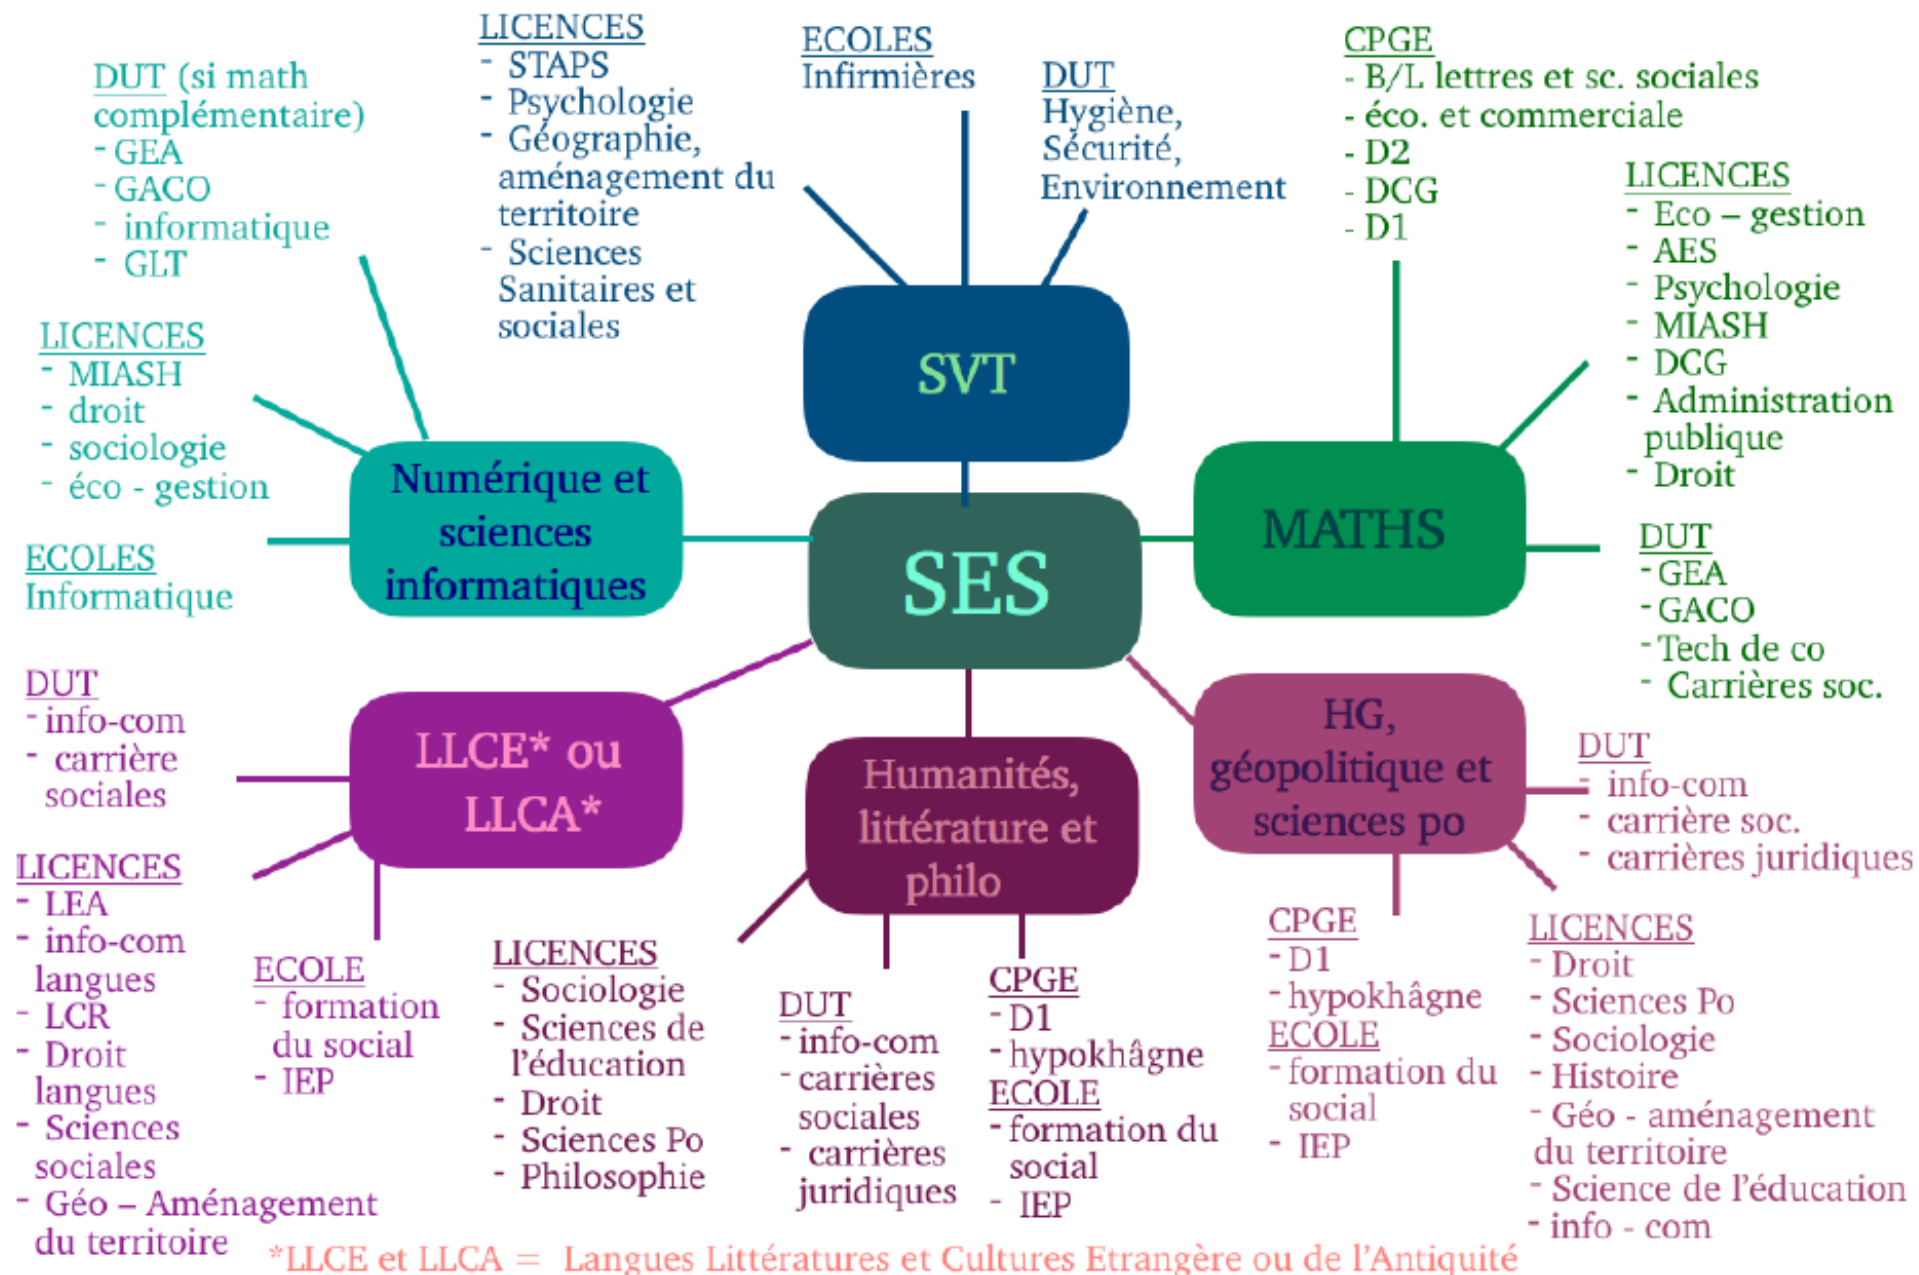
SES

SVT

LICENCES
- STAPS
- Psychologie
- Géographie, aménagement du territoire
- Sciences Sanitaires et sociales

ECOLES
Infirmières

DUT
Hygiène, Sécurité, Environnement

MATHS

CPGE
- B/L lettres et sc. sociales
- éco. et commerciale
- D2
- DCG
- D1

LICENCES
- Eco – gestion
- AES
- Psychologie
- MIASH
- DCG
- Administration publique
- Droit

DUT
- GEA
- GACO
- Tech de co
- Carrières soc.

Numérique et sciences informatiques

DUT (si math complémentaire)
- GEA
- GACO
- informatique
- GLT

LICENCES
- MIASH
- droit
- sociologie
- éco - gestion

ECOLES
Informatique

LLCE* ou LLCA*

DUT
- info-com
- carrière sociales

LICENCES
- LEA
- info-com langues
- LCR
- Droit langues
- Sciences sociales
- Géo – Aménagement du territoire

ECOLE
- formation du social
- IEP

Humanités, littérature et philo

LICENCES
- Sociologie
- Sciences de l'éducation
- Droit
- Sciences Po
- Philosophie

DUT
- info-com
- carrières sociales
- carrières juridiques

CPGE
- D1
- hypokhâgne
ECOLE
- formation du social
- IEP

HG, géopolitique et sciences po

DUT
- info-com
- carrière soc.
- carrières juridiques

CPGE
- D1
- hypokhâgne
ECOLE
- formation du social
- IEP

LICENCES
- Droit
- Sciences Po
- Sociologie
- Histoire
- Géo - aménagement du territoire
- Science de l'éducation
- info - com

*LLCE et LLCA = Langues Littératures et Cultures Etrangère ou de l'Antiquité